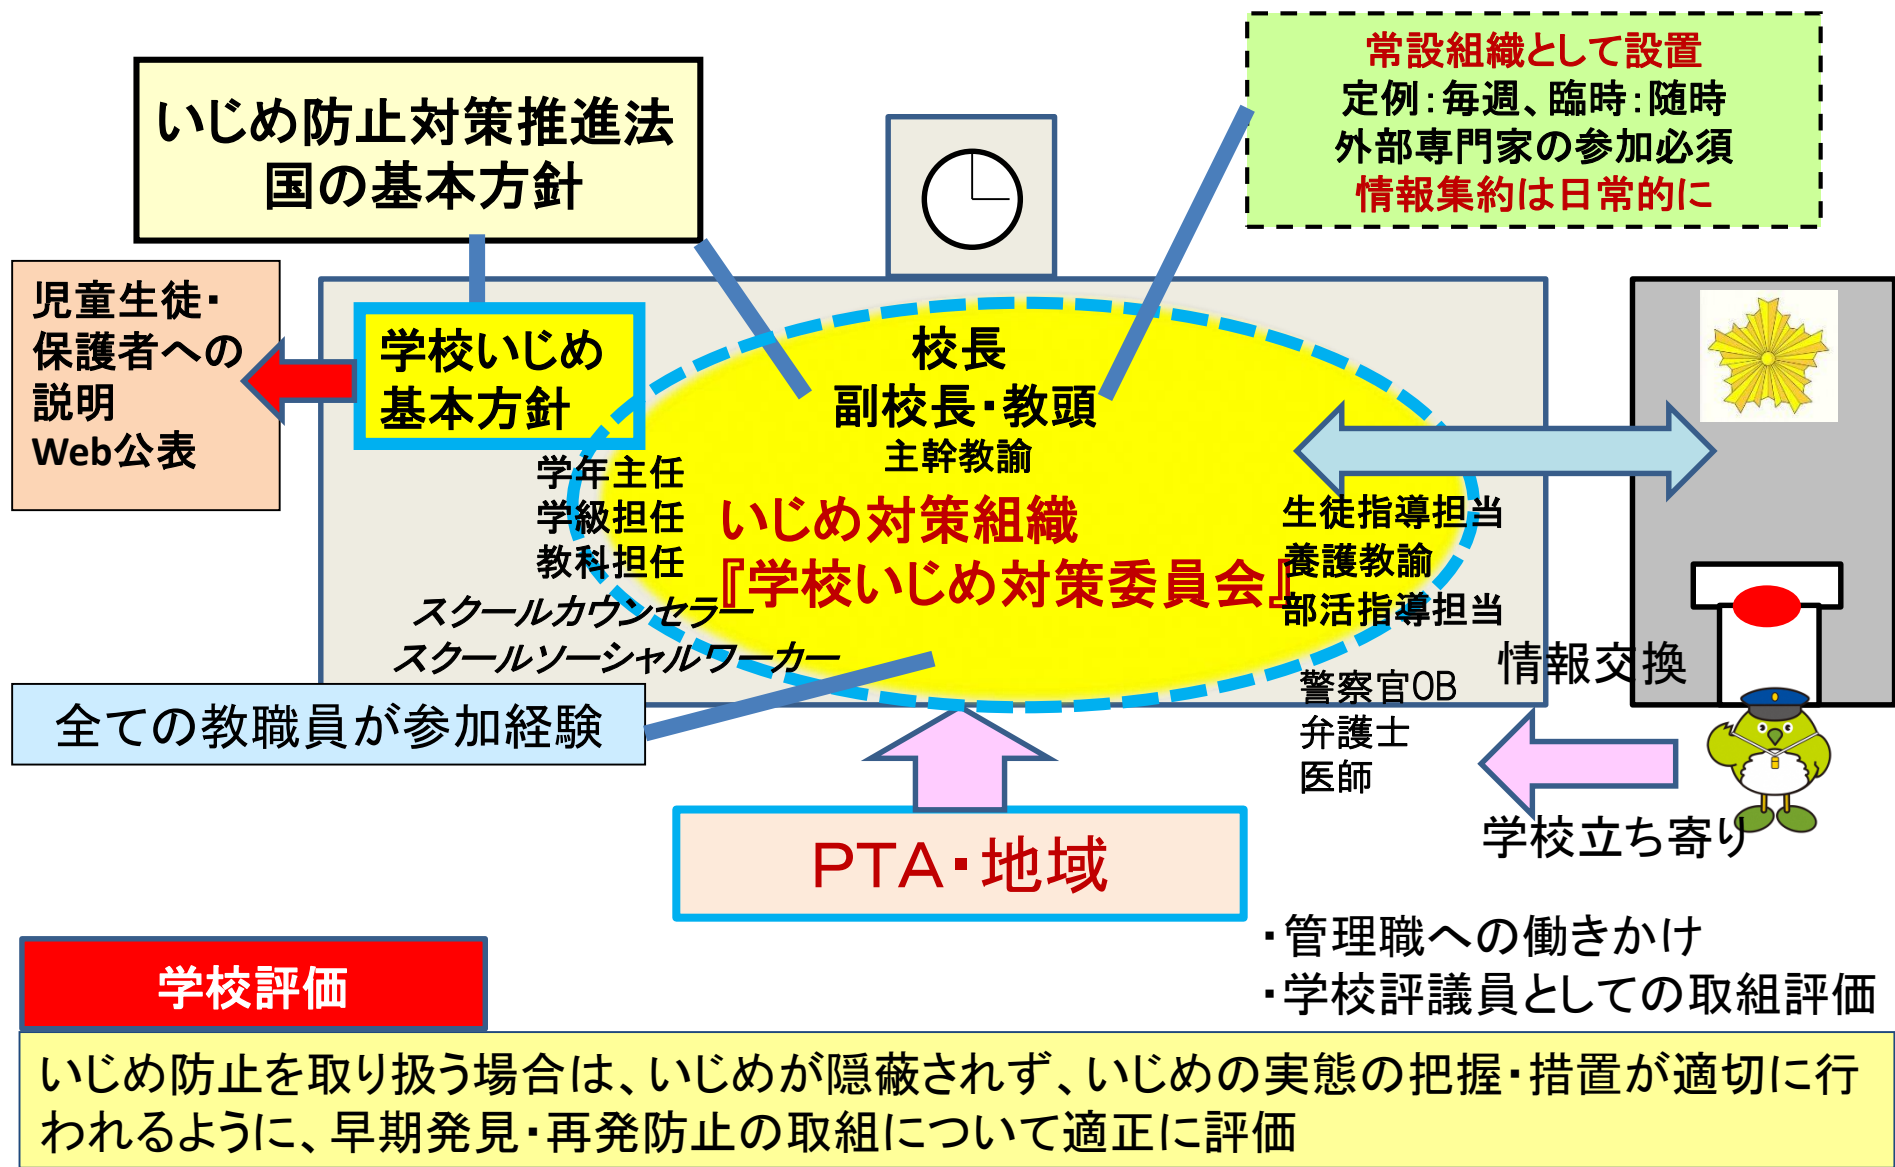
いじめ防止対策推進法
国の基本方針

常設組織として設置
定例：毎週、臨時：随時
外部専門家の参加必須
情報集約は日常的に

児童生徒・
保護者への
説明
Web公表

学校いじめ
基本方針

校長
副校長・教頭
主幹教諭

学年主任
学級担任
教科担任

いじめ対策組織
『学校いじめ対策委員会』

生徒指導担当
養護教諭
部活指導担当

スクールカウンセラー
スクールソーシャルワーカー

情報交換

警察官OB
弁護士
医師

全ての教職員が参加経験

PTA・地域

学校立ち寄り

・管理職への働きかけ
・学校評議員としての取組評価

学校評価

いじめ防止を取り扱う場合は、いじめが隠蔽されず、いじめの実態の把握・措置が適切に行われるように、早期発見・再発防止の取組について適正に評価